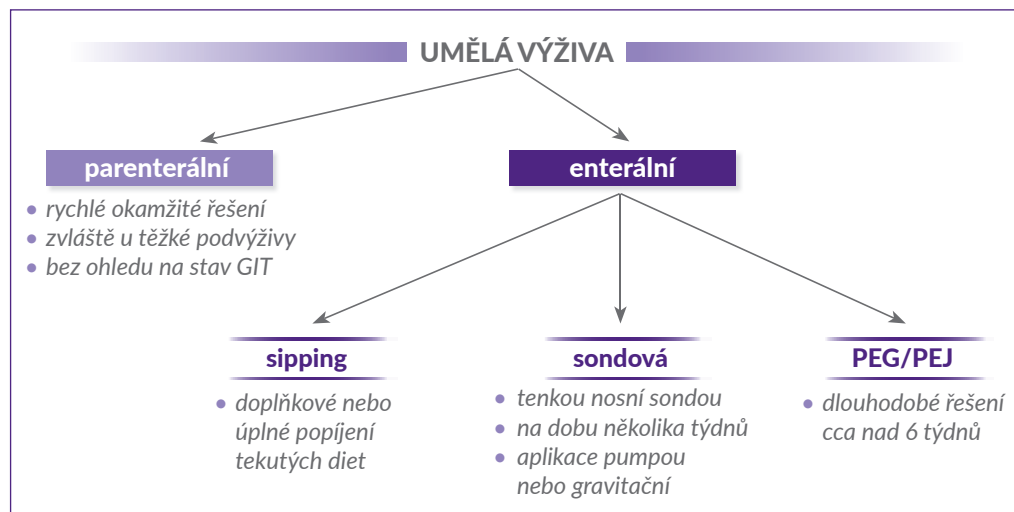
UMĚLÁ VÝŽIVA

parenterální

- rychlé okamžité řešení
- zvláště u těžké podvýživy
- bez ohledu na stav GIT

enterální

sipping

- doplňkové nebo úplné popíjení tekutých diet

sondová

- tenkou nosní sondou
- na dobu několika týdnů
- aplikace pumpou nebo gravitační

PEG/PEJ

- dlouhodobé řešení cca nad 6 týdnů